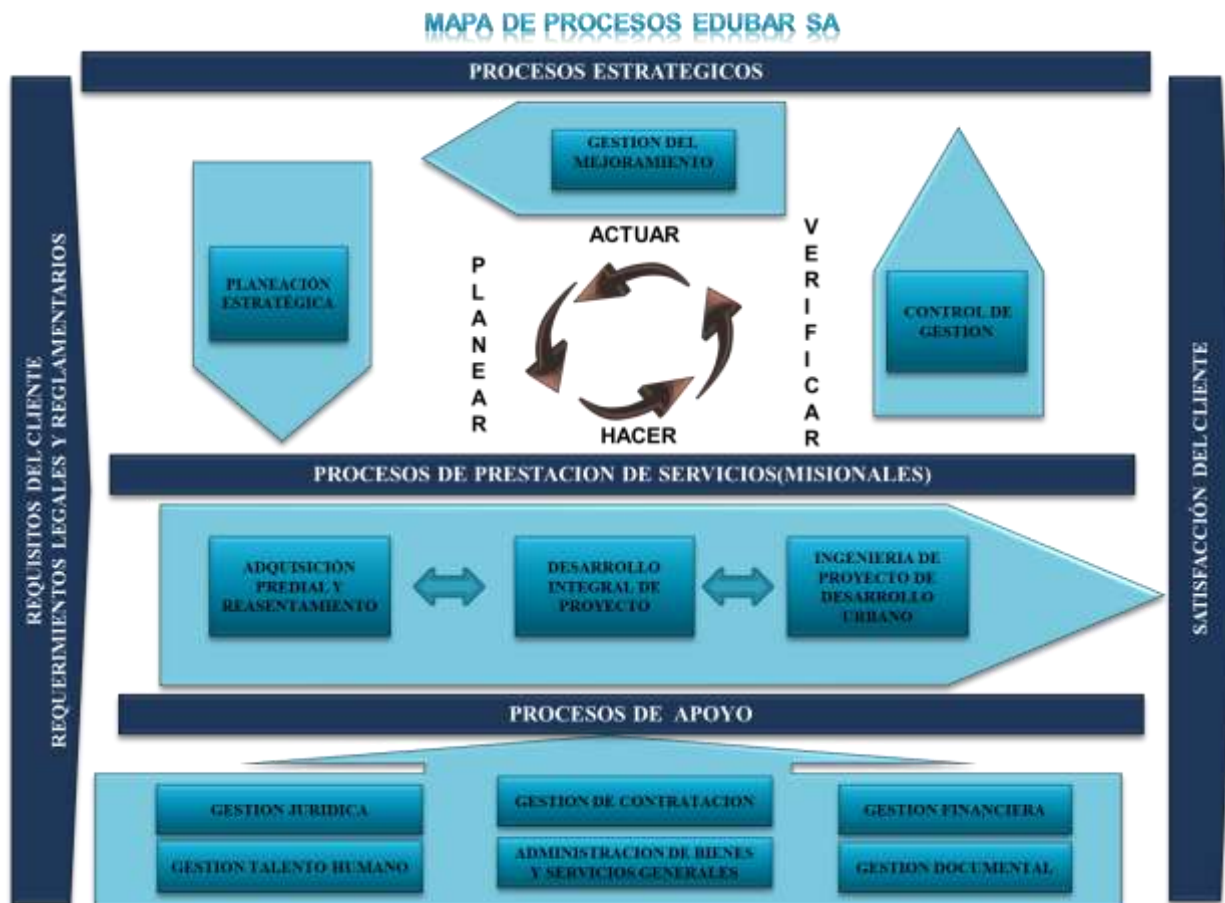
MAPA DE PROCESOS EDUBAR SA

PROCESOS ESTRATEGICOS

REQUISITOS DEL CLIENTE
REQUERIMIENTOS LEGALES Y REGLAMENTARIOS

GESTION DEL MEJORAMIENTO

PLANEACION ESTRATÉGICA

ACTUAR

P L A N E A R

V E R I F I C A R

HACER

CONTROL DE GESTION

SATISFACCIÓN DEL CLIENTE

PROCESOS DE PRESTACION DE SERVICIOS(MISIONALES)

ADQUISICION PREDIAL Y REASENTAMIENTO

DESARROLLO INTEGRAL DE PROYECTO

INGENIERIA DE PROYECTO DE DESARROLLO URBANO

PROCESOS DE APOYO

GESTION JURIDICA

GESTION DE CONTRATACION

GESTION FINANCIERA

GESTION TALENTO HUMANO

ADMINISTRACION DE BIENES Y SERVICIOS GENERALES

GESTION DOCUMENTAL